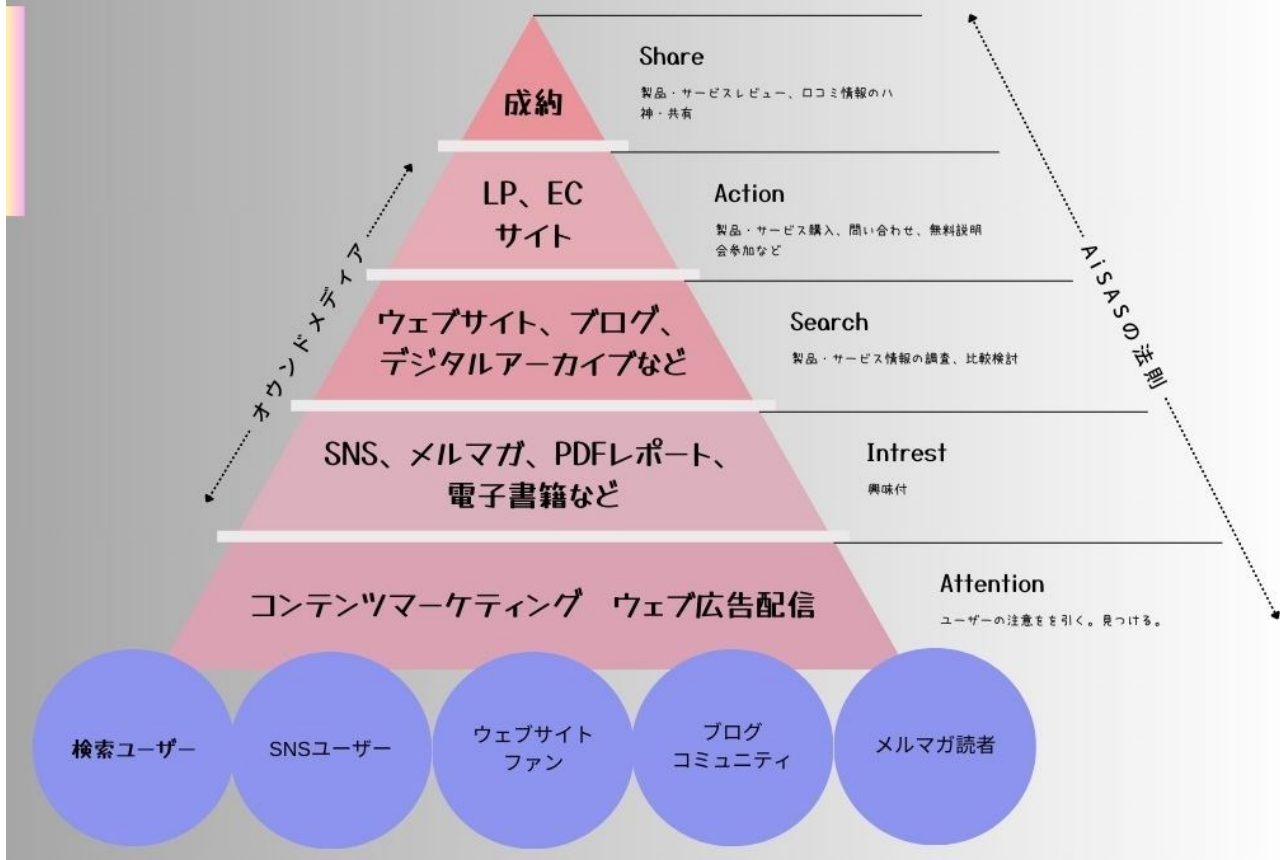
成約

Share
製品・サービスレビュー、口コミ情報のハ神・共有

LP、EC
サイト

Action
製品・サービス購入、問い合わせ、無料説明会参加など

ウェブサイト、ブログ、
デジタルアーカイブなど

Search
製品・サービス情報の調査、比較検討

SNS、メルマガ、PDFレポート、
電子書籍など

Intrest
興味付

コンテンツマーケティング　ウェブ広告配信

Attention
ユーザーの注意をを引く。見つける。

オウンドメディア

AiSASの法則

検索ユーザー

SNSユーザー

ウェブサイト
ファン

ブログ
コミュニティ

メルマガ読者